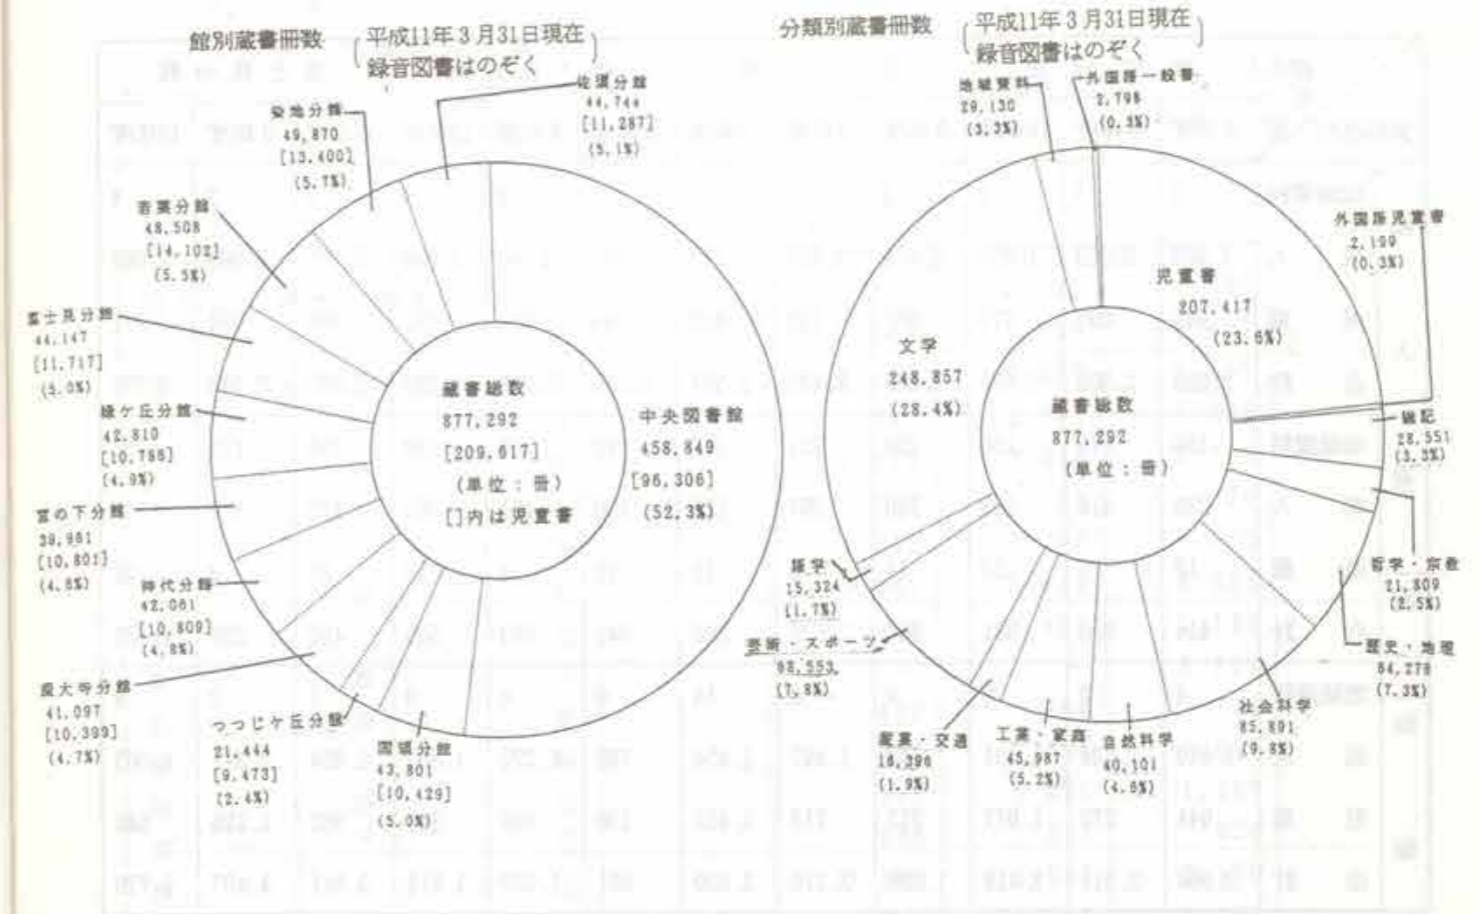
館別蔵書冊数 (平成11年3月31日現在 録音図書はのぞく)

佐須分館 44,744 [11,287] (5.1%)
染地分館 49,870 [13,400] (5.7%)
若葉分館 48,508 [14,102] (5.5%)
富士見分館 44,147 [11,717] (5.0%)
緑ケ丘分館 42,810 [10,786] (4.9%)
宮の下分館 39,981 [10,801] (4.6%)
神代分館 42,061 [10,809] (4.8%)
深大寺分館 41,097 [10,399] (4.7%)
つつじケ丘分館 21,444 [9,473] (2.4%)
国領分館 43,801 [10,429] (5.0%)
中央図書館 458,849 [96,306] (52.3%)

蔵書総数 877,292 [209,617] (単位：冊) [ ]内は児童書

分類別蔵書冊数 (平成11年3月31日現在 録音図書はのぞく)

地域資料 29,130 (3.3%)
外国語一般書 2,798 (0.3%)
外国語児童書 2,199 (0.3%)
児童書 207,417 (23.6%)
文学 248,857 (28.4%)
伝記 28,551 (3.3%)
哲学・宗教 21,809 (2.5%)
歴史・地理 64,278 (7.3%)
社会科学 85,891 (9.8%)
自然科学 40,101 (4.6%)
工業・家庭 45,987 (5.2%)
産業・交通 16,296 (1.9%)
芸術・スポーツ 68,553 (7.8%)
語学 15,324 (1.7%)

蔵書総数 877,292 (単位：冊)